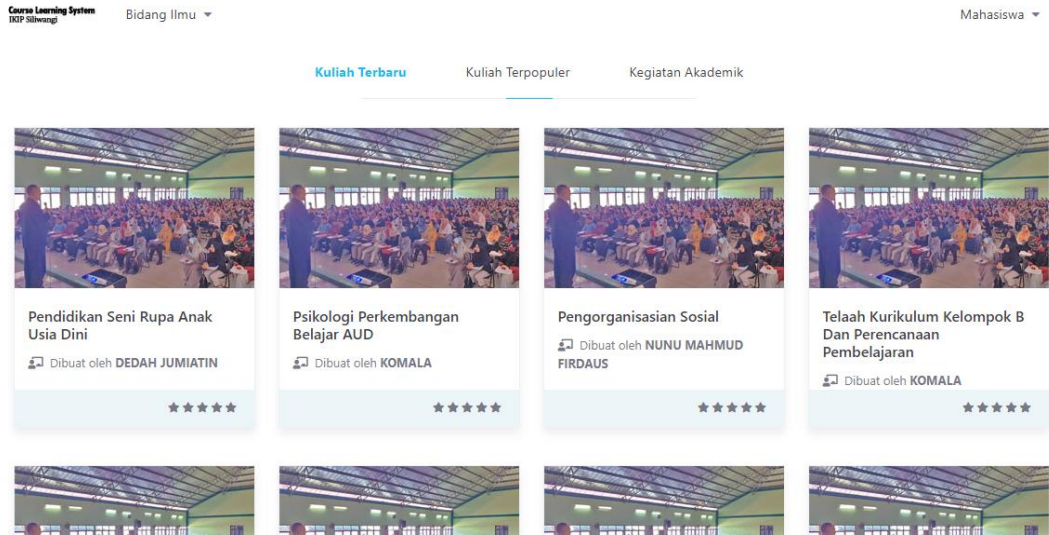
Course Learning System
IKIP Siliwangi

Bidang Ilmu

Mahasiswa

Kuliah Terbaru

Kuliah Terpopuler

Kegiatan Akademik

Pendidikan Seni Rupa Anak Usia Dini

Dibuat oleh DEDAH JUMIATIN

Psikologi Perkembangan Belajar AUD

Dibuat oleh KOMALA

Pengorganisasian Sosial

Dibuat oleh NUNU MAHMUD FIRDAUS

Telaah Kurikulum Kelompok B Dan Perencanaan Pembelajaran

Dibuat oleh KOMALA